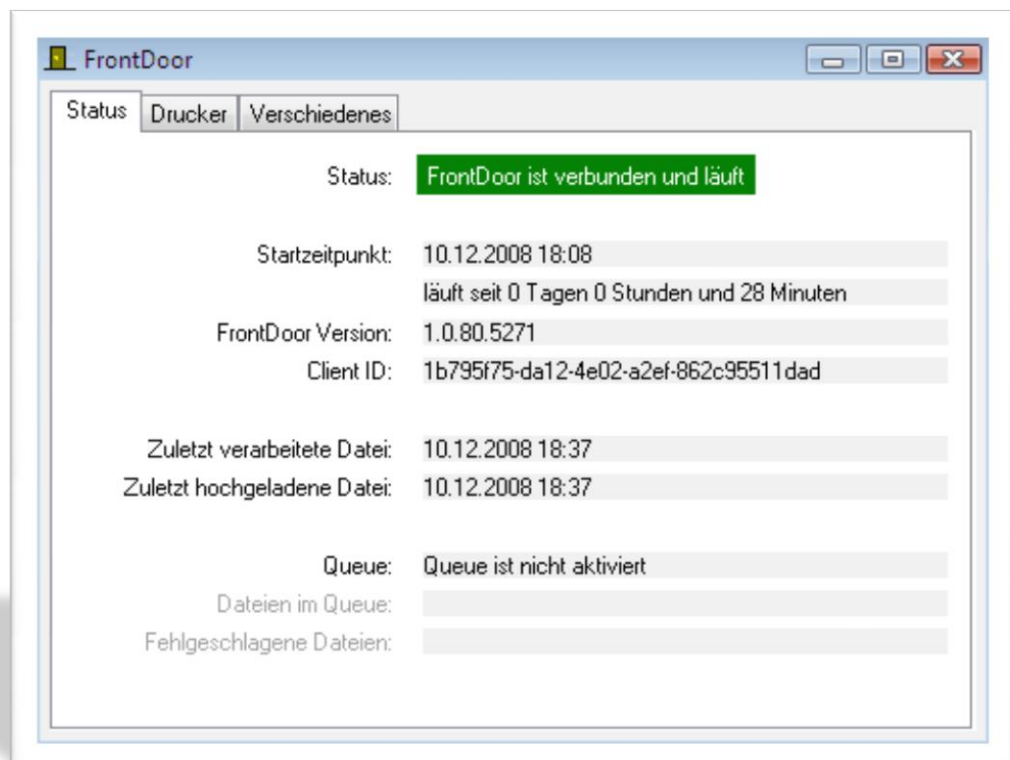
FrontDoor

Status | Drucker | Verschiedenes

Status: FrontDoor ist verbunden und läuft

Startzeitpunkt: 10.12.2008 18:08
läuft seit 0 Tagen 0 Stunden und 28 Minuten
FrontDoor Version: 1.0.80.5271
Client ID: 1b795f75-da12-4e02-a2ef-862c95511dad

Zuletzt verarbeitete Datei: 10.12.2008 18:37
Zuletzt hochgeladene Datei: 10.12.2008 18:37

Queue: Queue ist nicht aktiviert
Dateien im Queue:
Fehlgeschlagene Dateien: